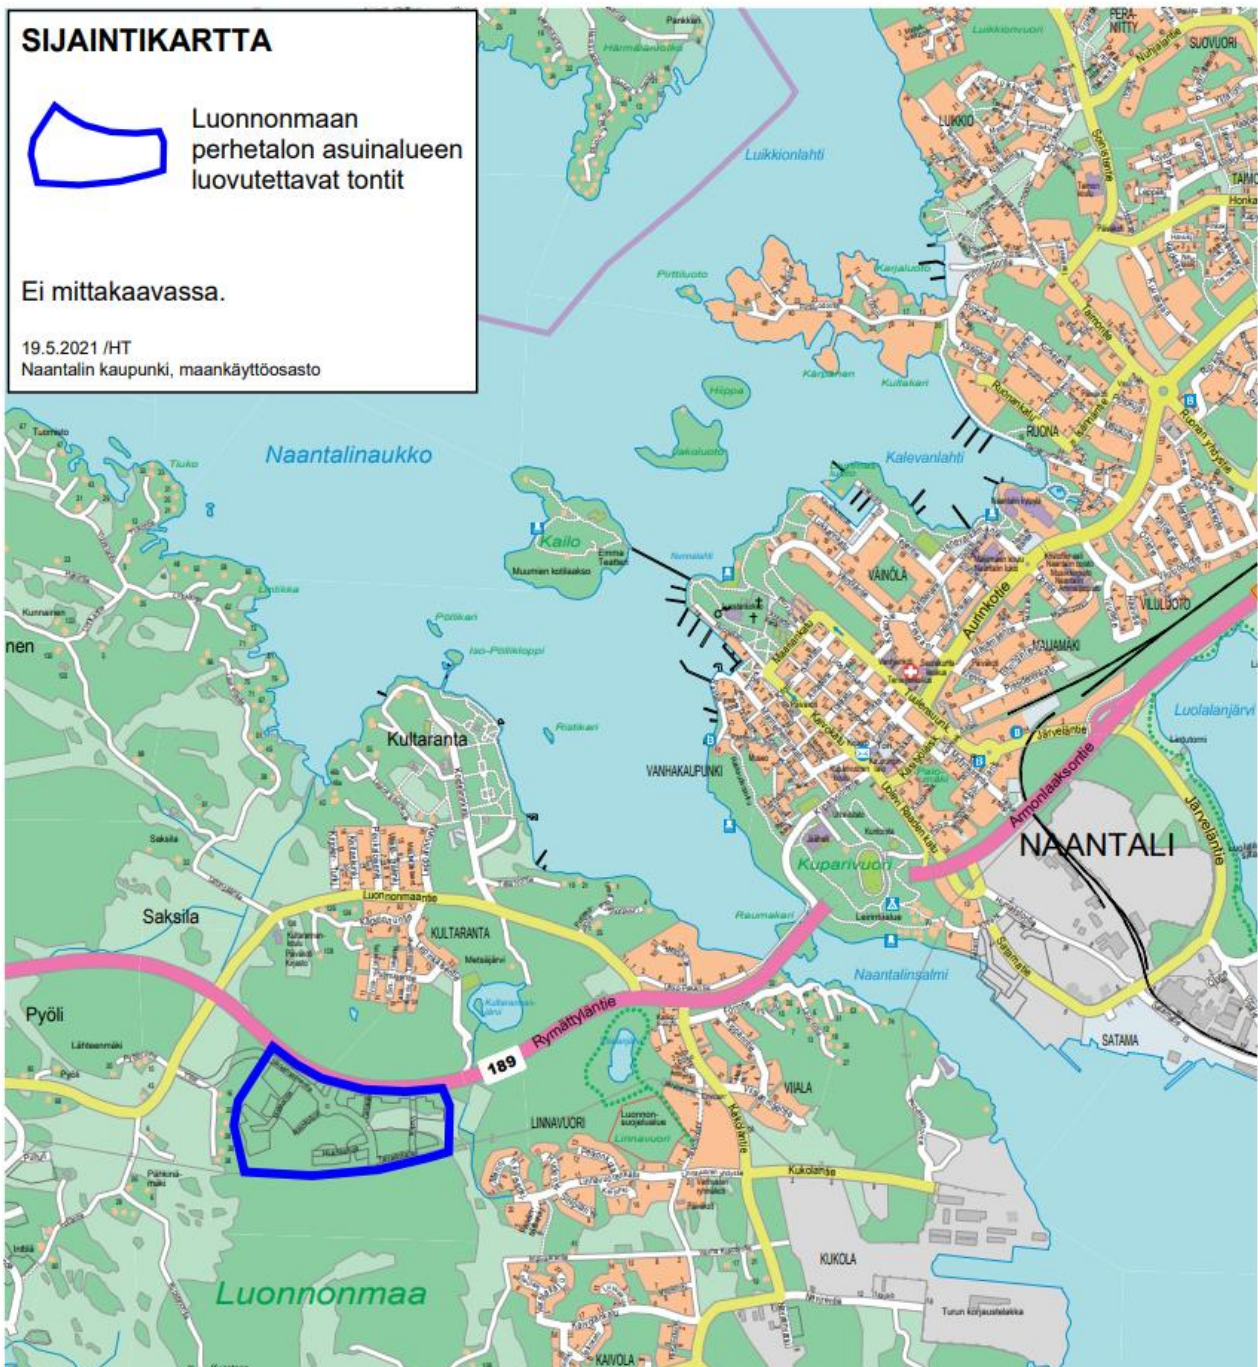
SIJAINTIKARTTA

Luonnonmaan perhetalon asuinalueen luovutettavat tontit

Ei mittakaavassa.

19.5.2021 /HT
Naantalin kaupunki, maankäyttöosasto

Luikkionlahti

Naantalinaukko

Kailo

Muumien kotilaakso

Emma Teatteri

Kalevanlahti

VÄINÖLÄ

Aurinkotie

MAIJAMÄKI

VILUJUOTO

Luolalanjärvi

Järvelänlie

Armonlaaksontie

NAANTALI

Järveläntie

Kultaranta

VANHAKAUPUNKI

Kuparivuori

Naantalinsalmi

SATAMA

Saksila

KULTARANTA

Luonnonmaantie

Pyöli

189

Rymättyläntie

VIIALA

LINNAVUORI

Kukolantie

KUKOLA

Luonnonmaa

KAIVOLA

RUONA

LUIKKIO

SUOVUORI

Hippa

Kultakari

Raumakari

Pöllikari

Iso-Pöllikloppi

Ristikari

Tiuko

nen

Luikkionvuori